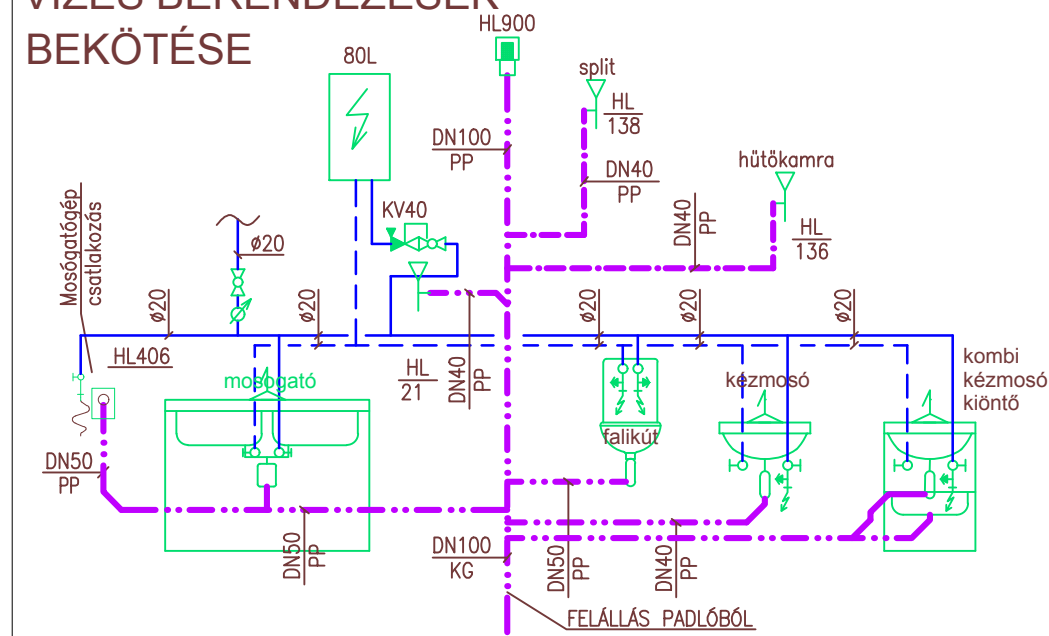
VIZES BERENDEZÉSEK BEKÖTÉSE

80L

HL900

split

HL
138

DN100
PP

DN40
PP

hűtőkamra

DN40
PP

HL
136

KV40

ø20

Mosógatógép csatlakozás

ø20

ø20

ø20

ø20

ø20

ø20

HL406

HL
21

DN40
PP

mosogató

kézmosó

kombi
kézmosó
kiöntő

falikút

DN50
PP

DN50
PP

DN100
KG

DN50
PP

DN40
PP

FELÁLLÁS PADLÓBÓL